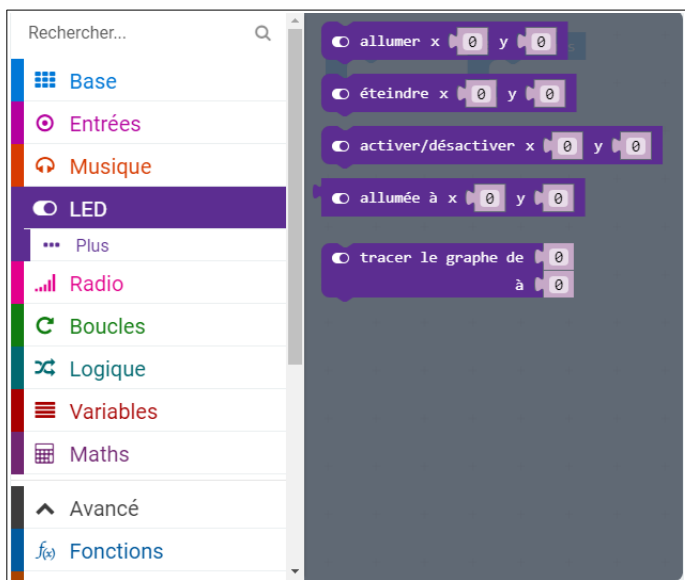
Rechercher...

Base
Entrées
Musique
LED
Plus
Radio
Boucles
Logique
Variables
Maths
Avancé
Fonctions

allumer x 0 y 0
éteindre x 0 y 0
activer/désactiver x 0 y 0
allumée à x 0 y 0
tracer le graphe de 0
à 0